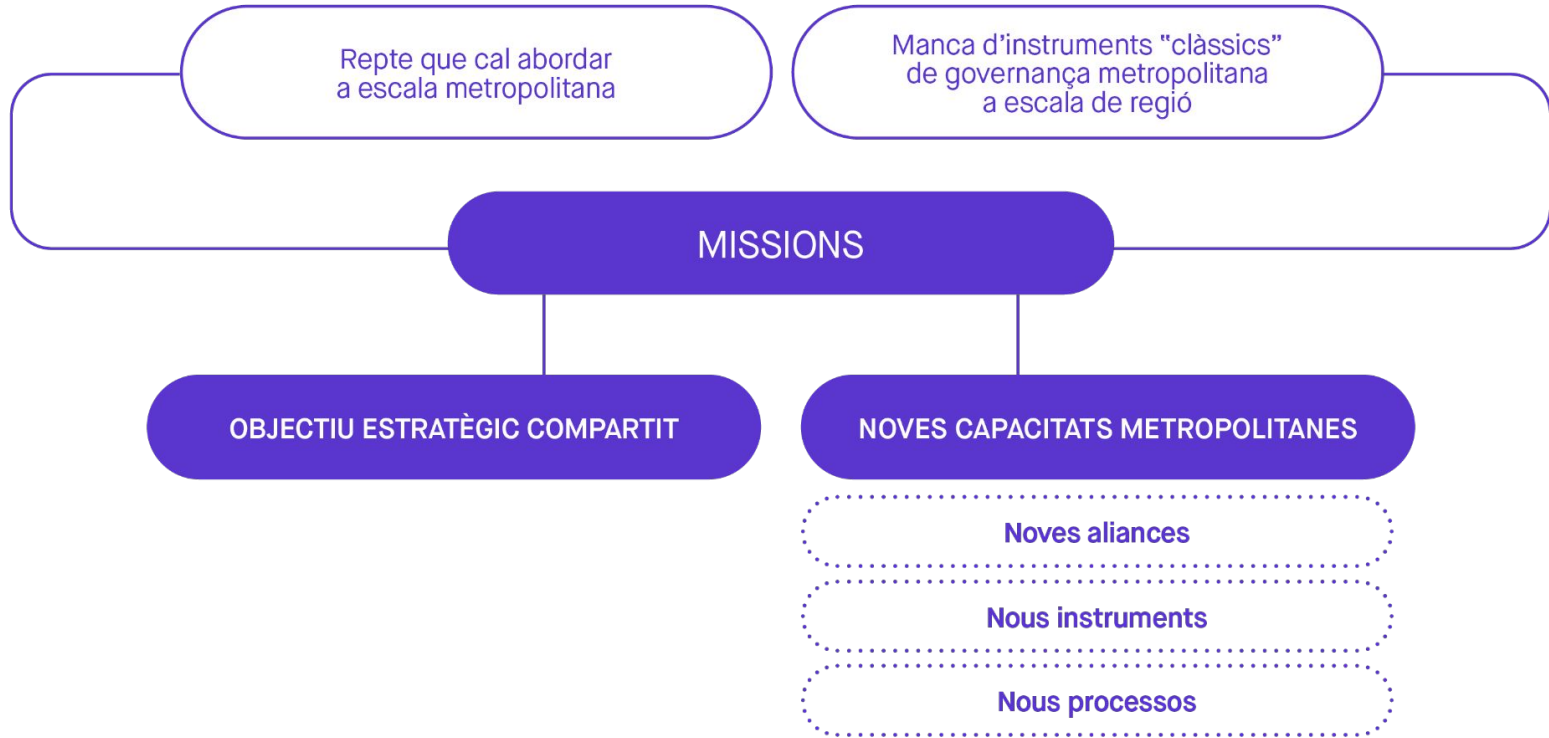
Repte que cal abordar a escala metropolitana

Manca d’instruments "clàssics" de governança metropolitana a escala de regió

MISSIONS

OBJECTIU ESTRATÈGIC COMPARTIT

NOVES CAPACITATS METROPOLITANES

Noves aliances

Nous instruments

Nous processos